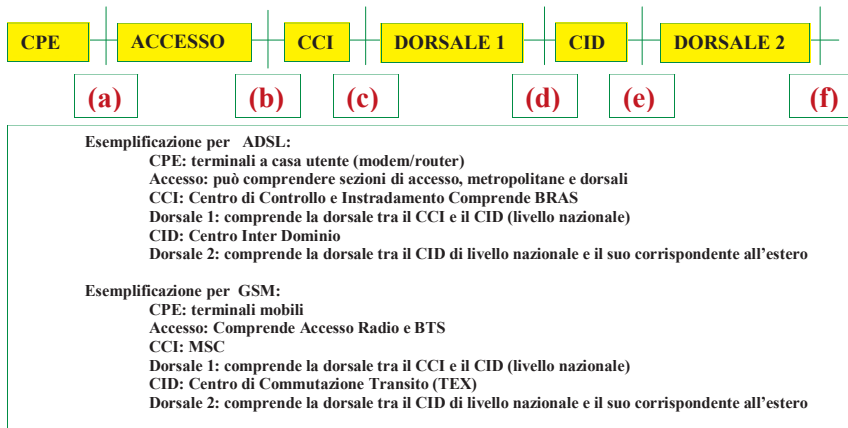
CPE ACCESSO CCI DORSALE 1 CID DORSALE 2

(a) (b) (c) (d) (e) (f)

Esemplificazione per ADSL:
CPE: terminali a casa utente (modem/router)
Accesso: può comprendere sezioni di accesso, metropolitane e dorsali
CCI: Centro di Controllo e Instradamento Comprende BRAS
Dorsale 1: comprende la dorsale tra il CCI e il CID (livello nazionale)
CID: Centro Inter Dominio
Dorsale 2: comprende la dorsale tra il CID di livello nazionale e il suo corrispondente all'estero

Esemplificazione per GSM:
CPE: terminali mobili
Accesso: Comprende Accesso Radio e BTS
CCI: MSC
Dorsale 1: comprende la dorsale tra il CCI e il CID (livello nazionale)
CID: Centro di Commutazione Transito (TEX)
Dorsale 2: comprende la dorsale tra il CID di livello nazionale e il suo corrispondente all'estero